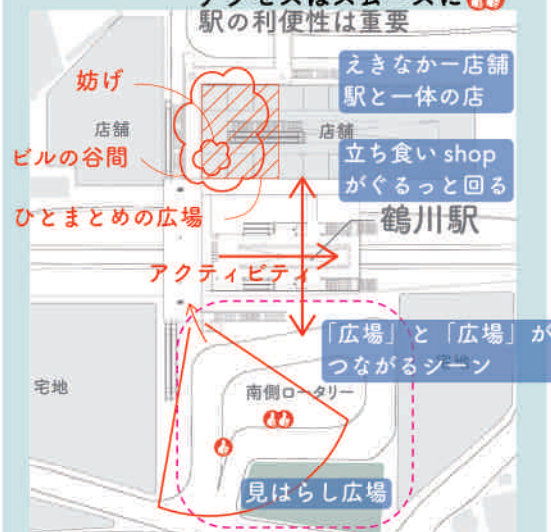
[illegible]
駅の利便性は重要

えきなかー店舗
駅と一体の店

妨げ

店舗

店舗

ビルの谷間

立ち食い shop
がぐるっと回る

ひとまとめの広場

鶴川駅

アクティビティ

「広場」と「広場」が
つながるシーン

宅地

宅地

南側ロータリー

見はらし広場